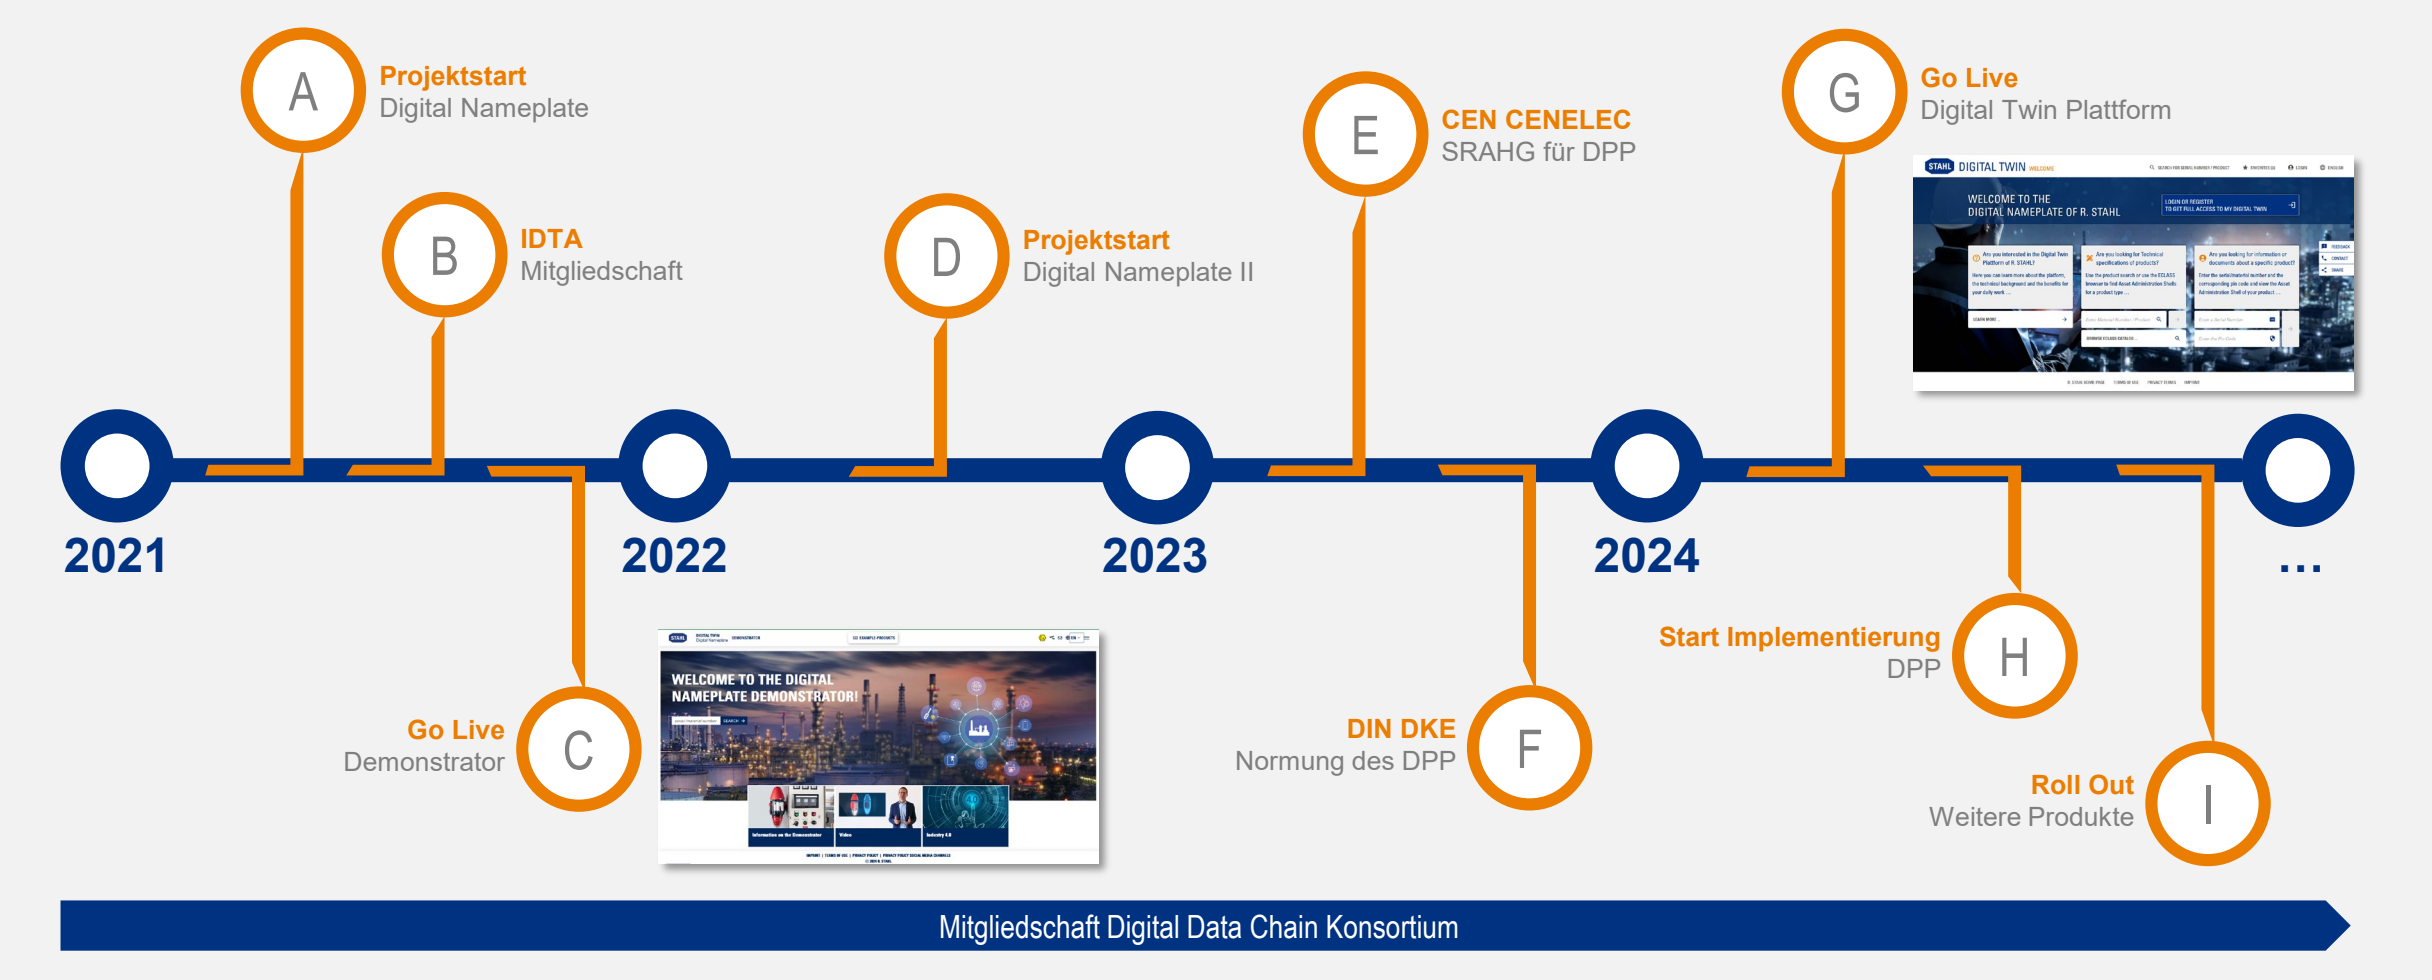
A
Projektstart
Digital Nameplate

B
IDTA
Mitgliedschaft

D
Projektstart
Digital Nameplate II

E
CEN CENELEC
SRAHG für DPP

G
Go Live
Digital Twin Plattform

STAHL DIGITAL TWIN

WELCOME TO THE DIGITAL NAMEPLATE OF R. STAHL

2021
2022
2023
2024
...

Go Live
Demonstrator
C

WELCOME TO THE DIGITAL NAMEPLATE DEMONSTRATOR!

DIN DKE
Normung des DPP
F

Start Implementierung
DPP
H

Roll Out
Weitere Produkte
I

Mitgliedschaft Digital Data Chain Konsortium